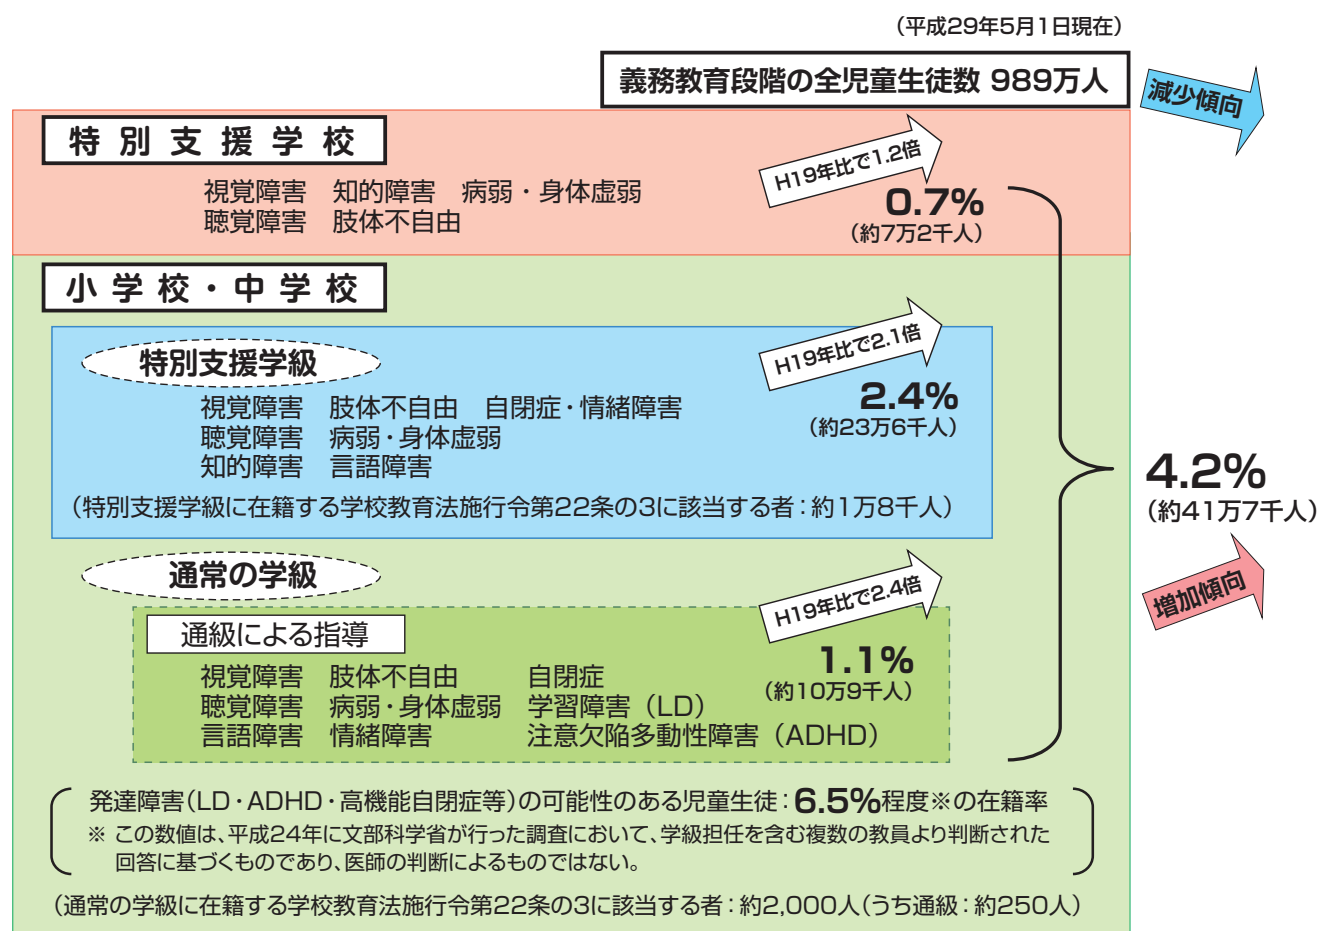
（平成29年5月1日現在）

義務教育段階の全児童生徒数 989万人

減少傾向

特 別 支 援 学 校

視覚障害　知的障害　病弱・身体虚弱
聴覚障害　肢体不自由

H19年比で1.2倍

0.7%
（約7万2千人）

小 学 校 ・ 中 学 校

特別支援学級

視覚障害　肢体不自由　自閉症・情緒障害
聴覚障害　病弱・身体虚弱
知的障害　言語障害

H19年比で2.1倍

2.4%
（約23万6千人）

（特別支援学級に在籍する学校教育法施行令第22条の3に該当する者：約1万8千人）

4.2%
（約41万7千人）

増加傾向

通常の学級

通級による指導

H19年比で2.4倍

視覚障害　肢体不自由　自閉症
聴覚障害　病弱・身体虚弱　学習障害（LD）
言語障害　情緒障害　注意欠陥多動性障害（ADHD）

1.1%
（約10万9千人）

発達障害（LD・ADHD・高機能自閉症等）の可能性のある児童生徒：6.5%程度※の在籍率
※ この数値は、平成24年に文部科学省が行った調査において、学級担任を含む複数の教員より判断された回答に基づくものであり、医師の判断によるものではない。

（通常の学級に在籍する学校教育法施行令第22条の3に該当する者：約2,000人（うち通級：約250人）